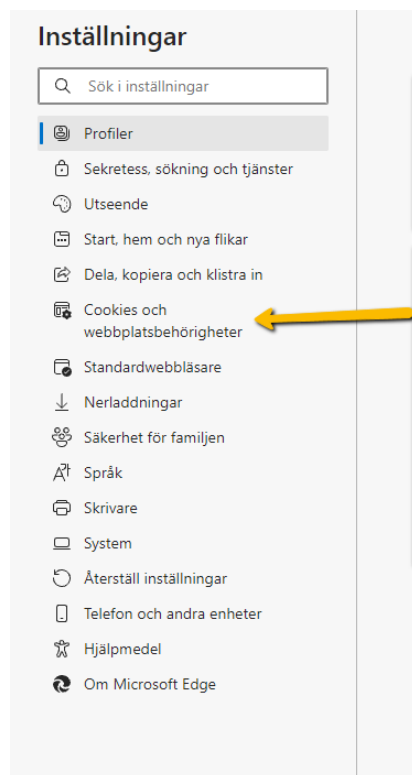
Inställningar

Sök i inställningar

Profiler
Sekretess, sökning och tjänster
Utseende
Start, hem och nya flikar
Dela, kopiera och klistra in
Cookies och webbplatsbehörigheter
Standardwebbläsare
Nerladdningar
Säkerhet för familjen
Språk
Skrivare
System
Återställ inställningar
Telefon och andra enheter
Hjälpmedel
Om Microsoft Edge